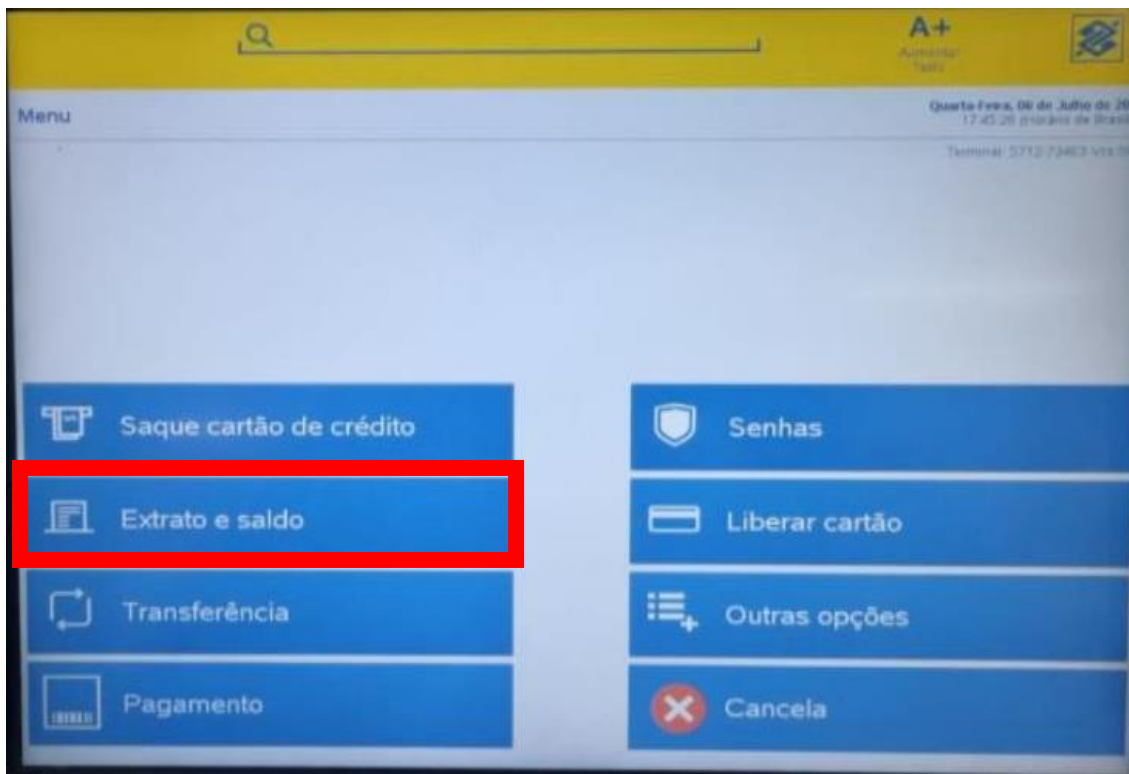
A+
Aumentar Texto

Menu

Quarta-Feira, 06 de Julho de 20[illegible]
17:45:26 (horário de Brasí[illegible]

Terminal: 5712-73463-V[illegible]

Saque cartão de crédito

Senhas

Extrato e saldo

Liberar cartão

Transferência

Outras opções

Pagamento

Cancela